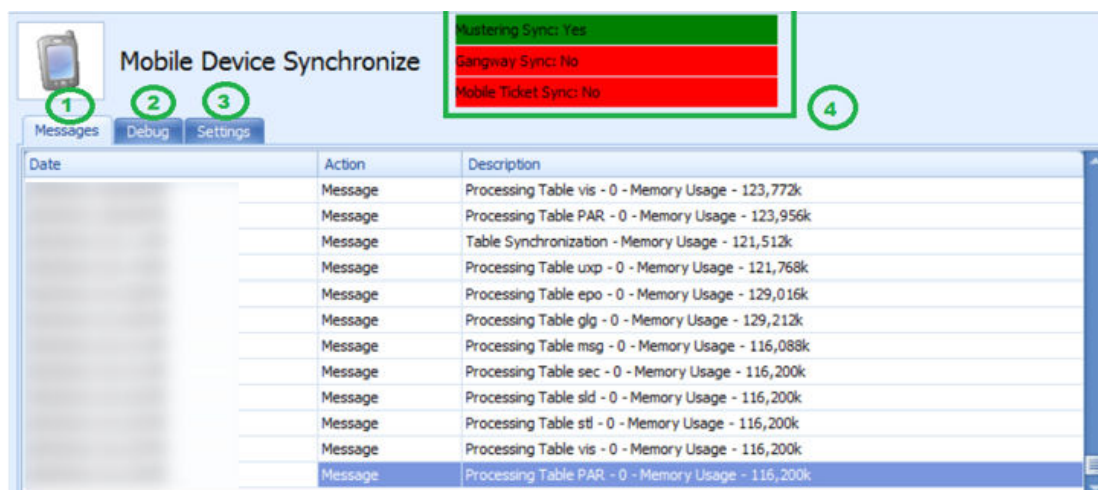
Mobile Device Synchronize

Mustering Sync: Yes
Gangway Sync: No
Mobile Ticket Sync: No

1 2 3 4

Messages Debug Settings

| Date | Action | Description |
|---|---|---|
| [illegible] | Message | Processing Table vis - 0 - Memory Usage - 123,772k |
| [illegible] | Message | Processing Table PAR - 0 - Memory Usage - 123,956k |
| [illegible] | Message | Table Synchronization - Memory Usage - 121,512k |
| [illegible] | Message | Processing Table uxp - 0 - Memory Usage - 121,768k |
| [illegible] | Message | Processing Table epo - 0 - Memory Usage - 129,016k |
| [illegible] | Message | Processing Table glg - 0 - Memory Usage - 129,212k |
| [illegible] | Message | Processing Table msg - 0 - Memory Usage - 116,088k |
| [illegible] | Message | Processing Table sec - 0 - Memory Usage - 116,200k |
| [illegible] | Message | Processing Table sld - 0 - Memory Usage - 116,200k |
| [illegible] | Message | Processing Table stl - 0 - Memory Usage - 116,200k |
| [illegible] | Message | Processing Table vis - 0 - Memory Usage - 116,200k |
| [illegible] | Message | Processing Table PAR - 0 - Memory Usage - 116,200k |